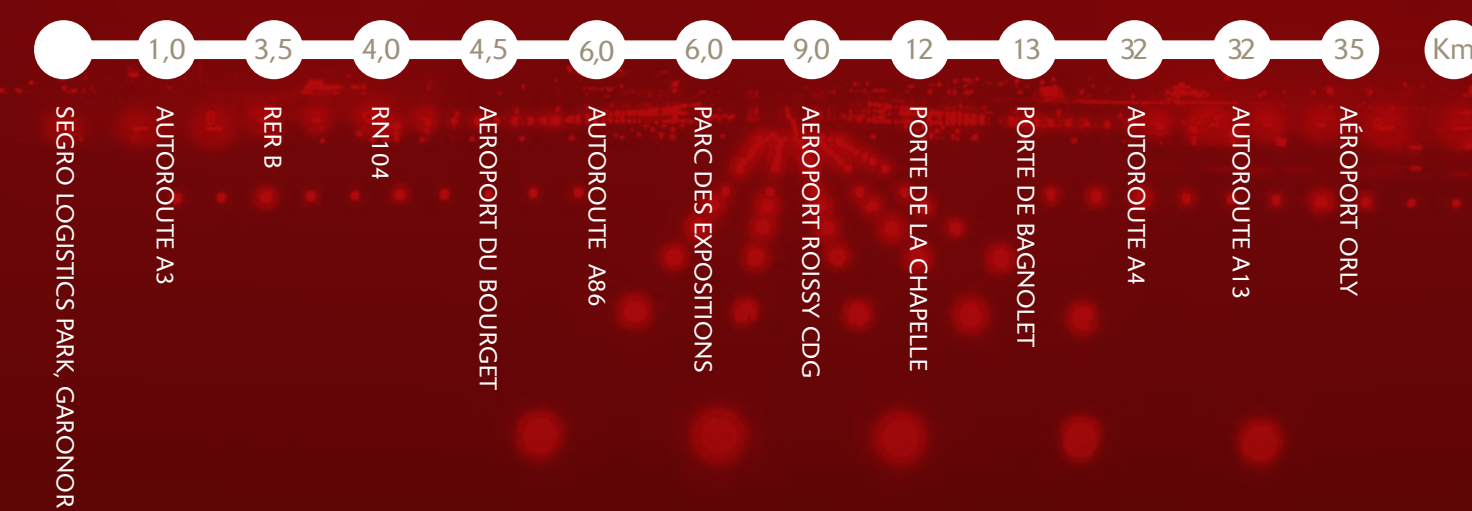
1,0 3,5 4,0 4,5 6,0 6,0 9,0 12 13 32 32 35 Km

SEGRO LOGISTICS PARK, GARONOR

AUTOROUTE A3

RER B

RN104

AEROPORT DU BOURGET

AUTOROUTE A86

PARC DES EXPOSITIONS

AEROPORT ROISSY CDG

PORTE DE LA CHAPELLE

PORTE DE BAGNOLET

AUTOROUTE A4

AUTOROUTE A13

AÉROPORT ORLY